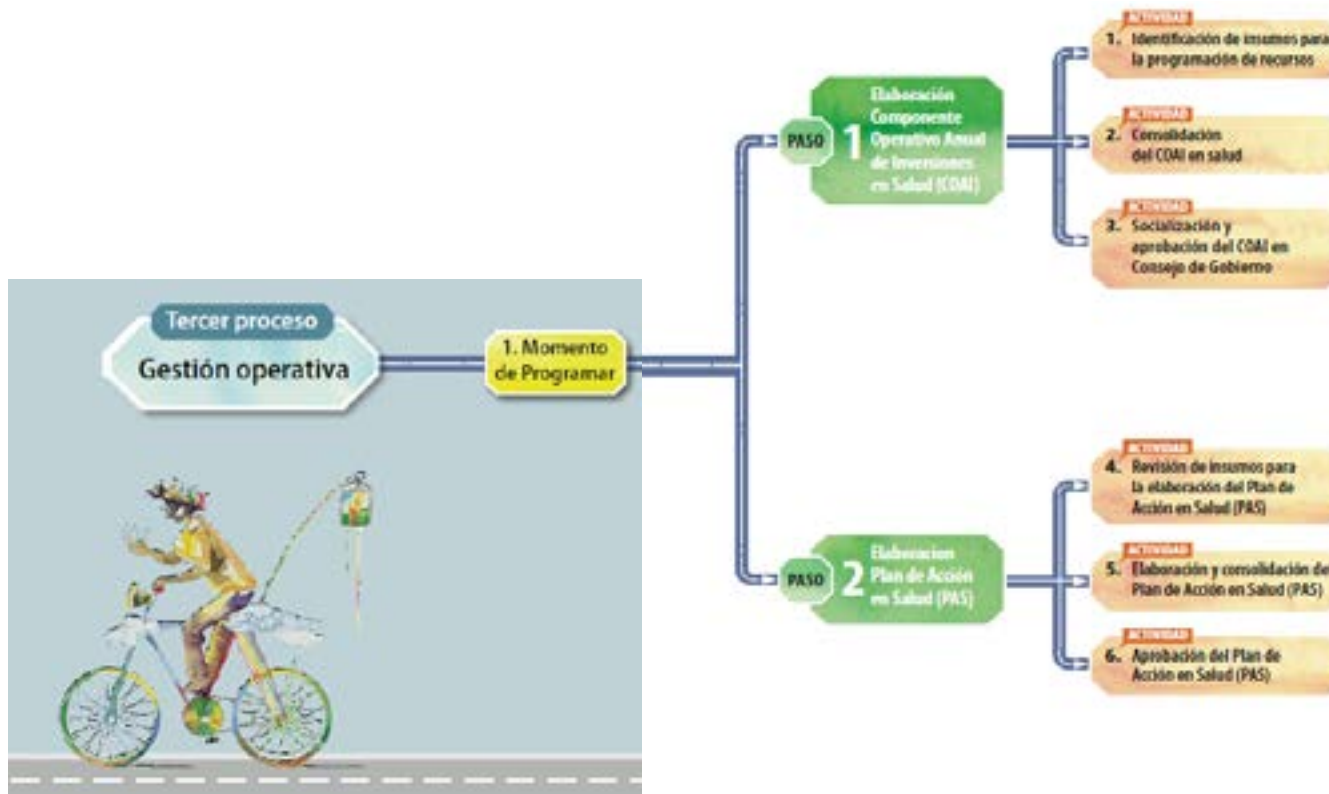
Tercer proceso

Gestión operativa

1. Momento de Programar

PASO 1 Elaboración Componente Operativo Anual de Inversiones en Salud (COAI)

ACTIVIDAD
1. Identificación de insumos para la programación de recursos

ACTIVIDAD
2. Consolidación del COAI en salud

ACTIVIDAD
3. Socialización y aprobación del COAI en Consejo de Gobierno

PASO 2 Elaboracion Plan de Acción en Salud (PAS)

ACTIVIDAD
4. Revisión de insumos para la elaboración del Plan de Acción en Salud (PAS)

ACTIVIDAD
5. Elaboración y consolidación de Plan de Acción en Salud (PAS)

ACTIVIDAD
6. Aprobación del Plan de Acción en Salud (PAS)